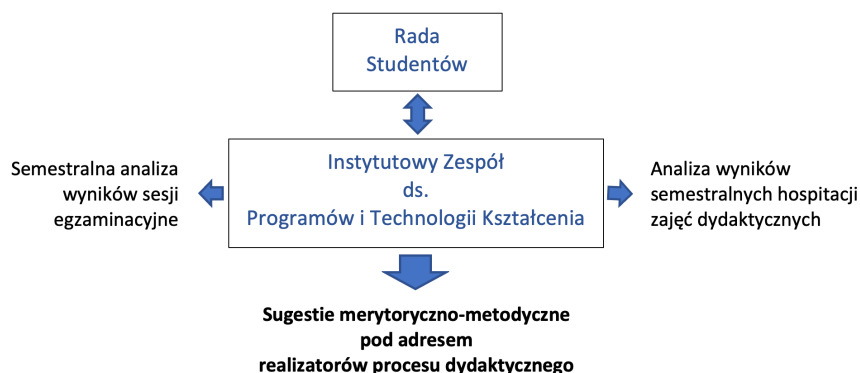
Rada Studentów

Semestralna analiza wyników sesji egzaminacyjne

Instytutowy Zespół ds. Programów i Technologii Kształcenia

Analiza wyników semestralnych hospitacji zajęć dydaktycznych

Sugestie merytoryczno-metodyczne pod adresem realizatorów procesu dydaktycznego